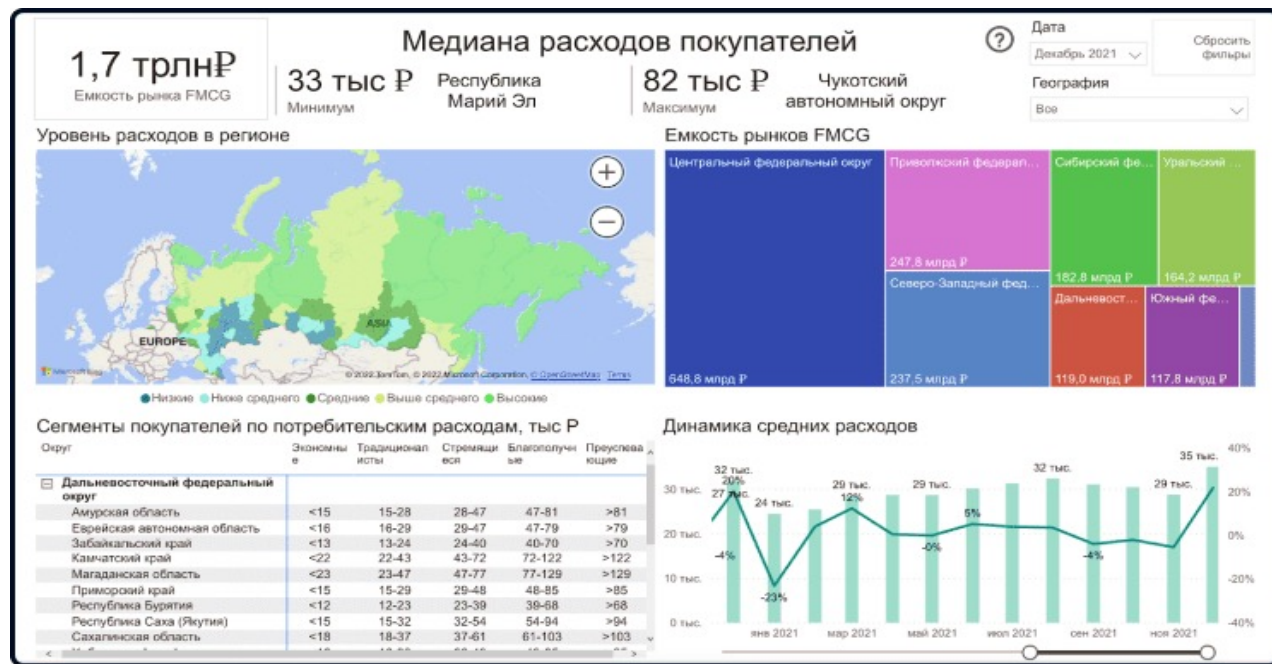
1,7 трлн₽
Емкость рынка FMCG

Медиана расходов покупателей

33 тыс ₽
Минимум
Республика Марий Эл

82 тыс ₽
Максимум
Чукотский автономный округ

Дата
Декабрь 2021

Сбросить фильры

География
Все

Уровень расходов в регионе

EUROPE
ASIA

© 2022 TomTom, © 2022 Microsoft Corporation, © OpenStreetMap Terms

●Низкие ●Ниже среднего ●Средние ●Выше среднего ●Высокие

Емкость рынков FMCG

| Центральный федеральный округ 648,8 млрд ₽ | Приволжский федерал... 247,8 млрд ₽ | Сибирский фе... 182,8 млрд ₽ | Уральский ... 164,2 млрд ₽ |
|---|---|---|---|
| | Северо-Западный фед... 237,5 млрд ₽ | Дальневост... 119,0 млрд ₽ | Южный фе... 117,8 млрд ₽ |

Сегменты покупателей по потребительским расходам, тыс Р

| Округ | Экономные | Традиционалисты | Стремящиеся | Благополучные | Преуспевающие |
|---|---|---|---|---|---|
| ⊟ Дальневосточный федеральный округ | | | | | |
| Амурская область | <15 | 15-28 | 28-47 | 47-81 | >81 |
| Еврейская автономная область | <16 | 16-29 | 29-47 | 47-79 | >79 |
| Забайкальский край | <13 | 13-24 | 24-40 | 40-70 | >70 |
| Камчатский край | <22 | 22-43 | 43-72 | 72-122 | >122 |
| Магаданская область | <23 | 23-47 | 47-77 | 77-129 | >129 |
| Приморский край | <15 | 15-29 | 29-48 | 48-85 | >85 |
| Республика Бурятия | <12 | 12-23 | 23-39 | 39-68 | >68 |
| Республика Саха (Якутия) | <15 | 15-32 | 32-54 | 54-94 | >94 |
| Сахалинская область | <18 | 18-37 | 37-61 | 61-103 | >103 |

Динамика средних расходов

32 тыс. 27 тыс. 20% 24 тыс. 29 тыс. 12% 29 тыс. 32 тыс. 29 тыс. 35 тыс.
-4% -23% -0% 5% -4%
30 тыс. 20 тыс. 10 тыс. 0 тыс.
40% 20% 0% -20% -40%
янв 2021 мар 2021 май 2021 июл 2021 сен 2021 ноя 2021